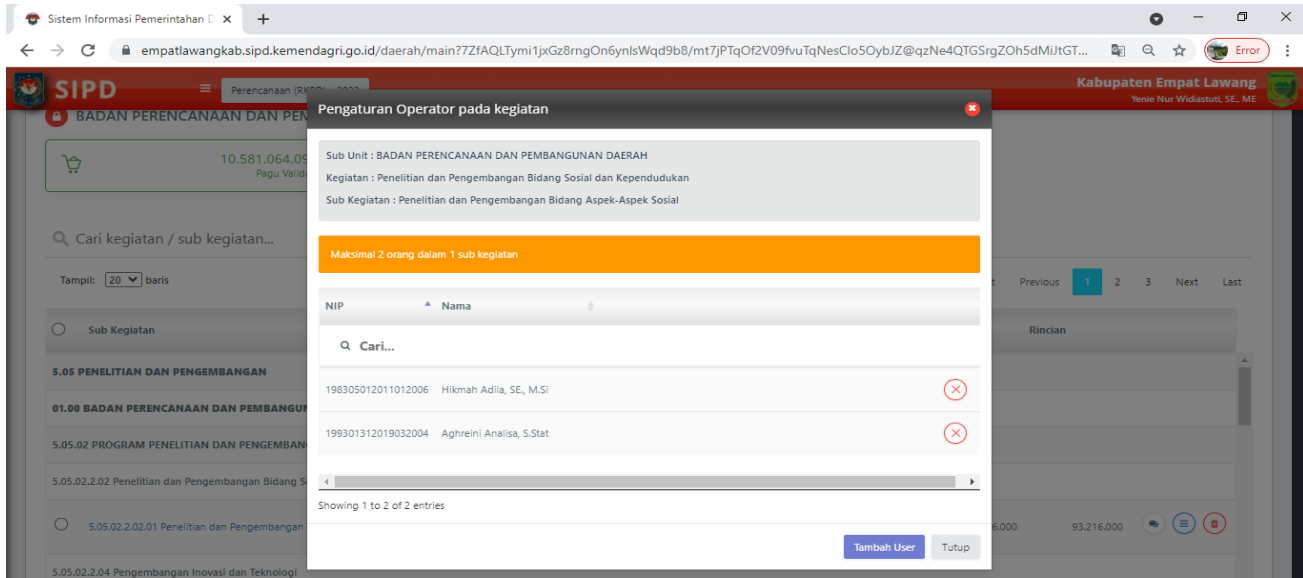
Sistem Informasi Pemerintahan D ×
+
empatlawangkab.sipd.kemendagri.go.id/daerah/main?7ZfAQLTymi1jxGz8rngOn6ynlsWqd9b8/mt7jPTqOf2V09fvuTqNesClo5OybJZ@qzNe4QTGSrgZOh5dMiJtGT...
Error

SIPD
Perencanaan (RKPD) - 2022
Kabupaten Empat Lawang
Yenie Nur Widiastuti, SE., ME

BADAN PERENCANAAN DAN PEM
10.581.064.09
Pagu Valida
Cari kegiatan / sub kegiatan...
Tampil: 20 baris
Sub Kegiatan
5.05 PENELITIAN DAN PENGEMBANGAN
01.00 BADAN PERENCANAAN DAN PEMBANGUN
5.05.02 PROGRAM PENELITIAN DAN PENGEMBANG
5.05.02.2.02 Penelitian dan Pengembangan Bidang S
5.05.02.2.02.01 Penelitian dan Pengembangan
5.05.02.2.04 Pengembangan Inovasi dan Teknologi
Previous 1 2 3 Next Last
Rincian
6.000
93.216.000

Pengaturan Operator pada kegiatan

Sub Unit : BADAN PERENCANAAN DAN PEMBANGUNAN DAERAH
Kegiatan : Penelitian dan Pengembangan Bidang Sosial dan Kependudukan
Sub Kegiatan : Penelitian dan Pengembangan Bidang Aspek-Aspek Sosial

Maksimal 2 orang dalam 1 sub kegiatan

| NIP | Nama |
|---|---|
| 198305012011012006 | Hikmah Adila, SE., M.Si |
| 199301312019032004 | Aghreini Analisa, S.Stat |

Cari...

Showing 1 to 2 of 2 entries

Tambah User
Tutup